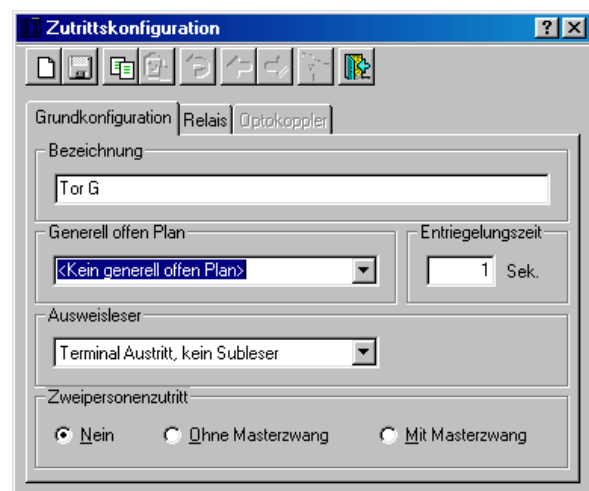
Zutrittskonfiguration

? X

Grundkonfiguration | Relais | Optokoppler

Bezeichnung

Tor G

Generell offen Plan

<Kein generell offen Plan>

Entriegelungszeit

1 Sek.

Ausweisleser

Terminal Austritt, kein Subleser

Zweipersonenzutritt

Nein

Ohne Masterzwang

Mit Masterzwang